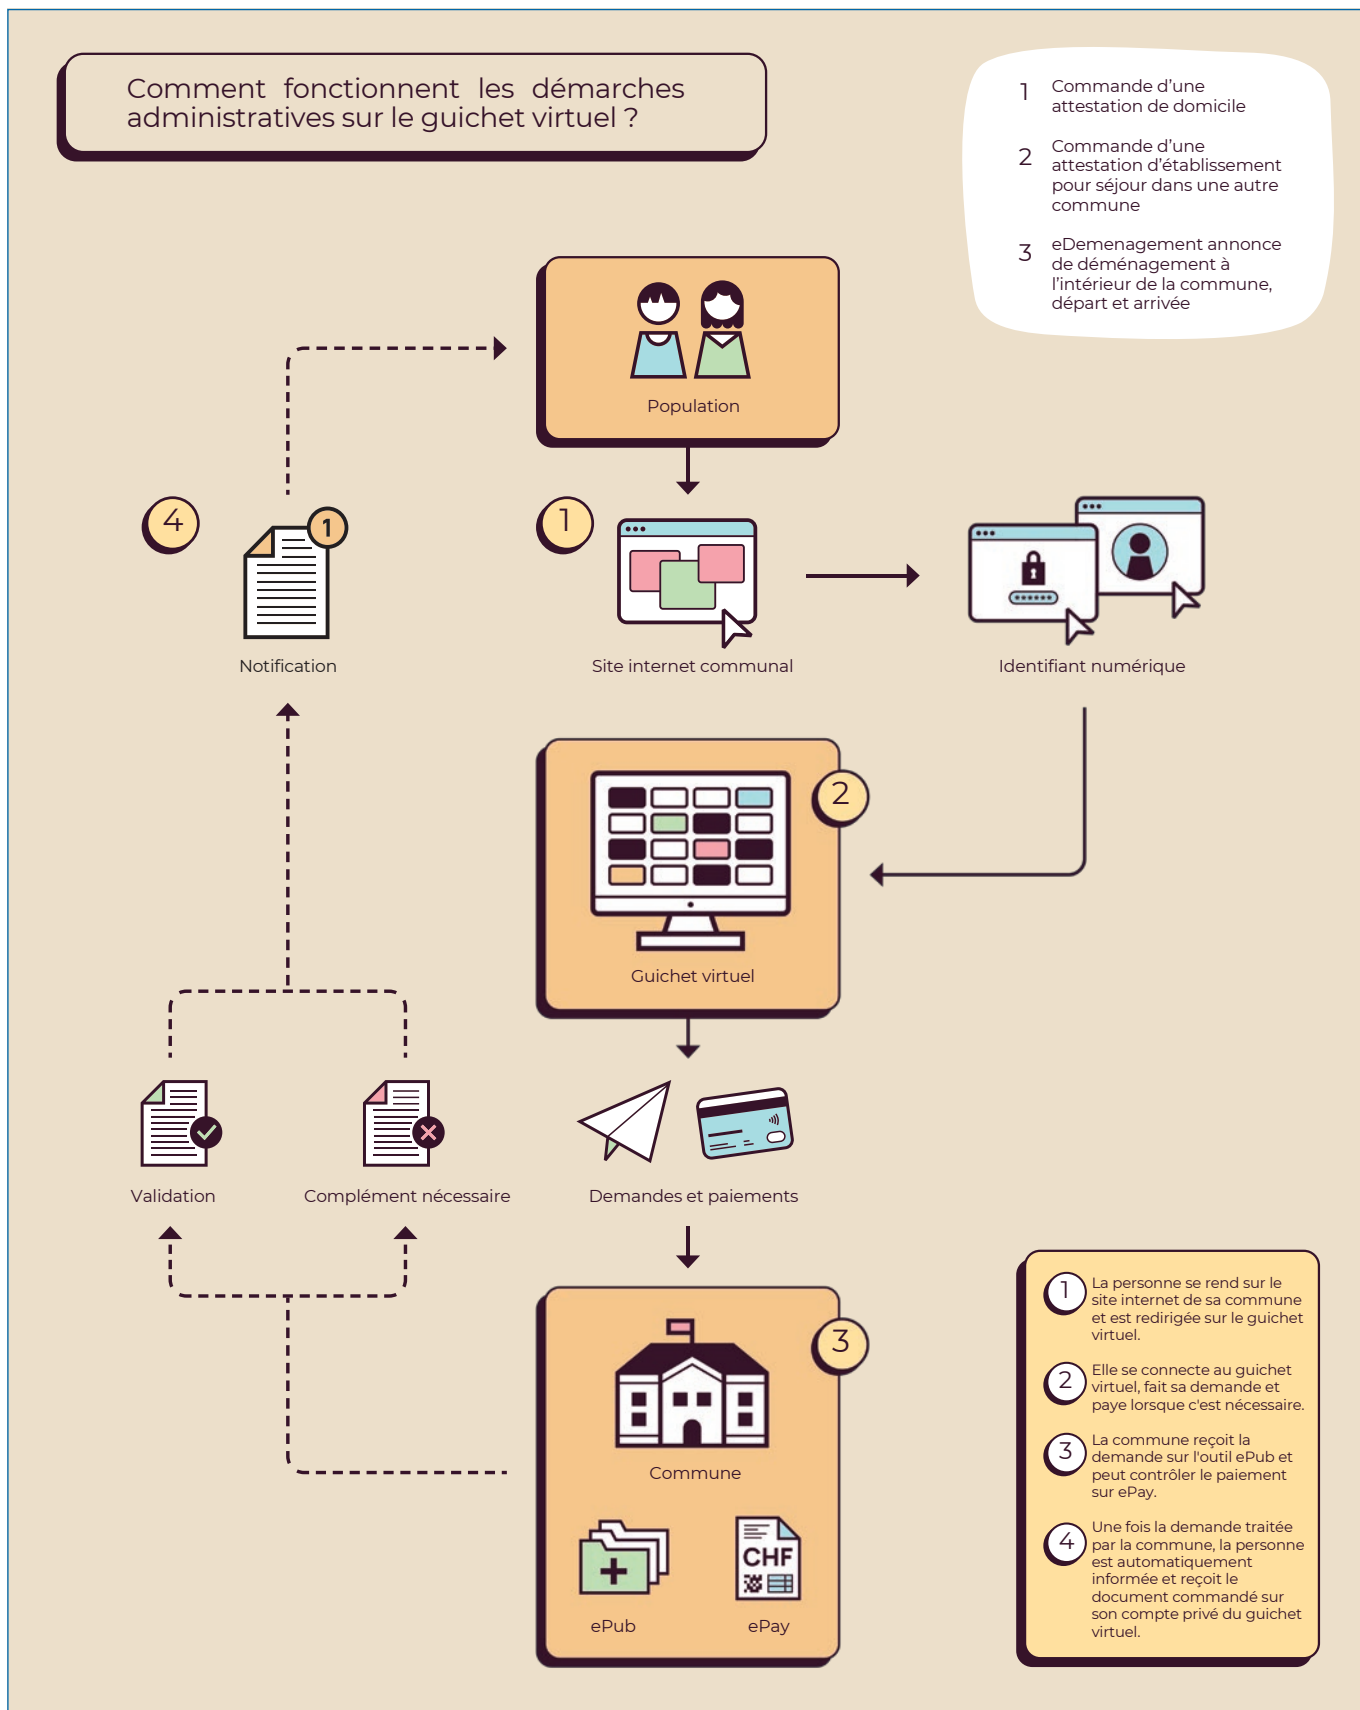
Comment fonctionnent les démarches administratives sur le guichet virtuel ?

1 Commande d'une attestation de domicile

2 Commande d'une attestation d'établissement pour séjour dans une autre commune

3 eDemenagement annonce de déménagement à l'intérieur de la commune, départ et arrivée

Population

4

1

Notification

1

Site internet communal

Identifiant numérique

2

Guichet virtuel

Validation

Complément nécessaire

Demandes et paiements

3

Commune

CHF

ePub

ePay

1 La personne se rend sur le site internet de sa commune et est redirigée sur le guichet virtuel.

2 Elle se connecte au guichet virtuel, fait sa demande et paye lorsque c'est nécessaire.

3 La commune reçoit la demande sur l'outil ePub et peut contrôler le paiement sur ePay.

4 Une fois la demande traitée par la commune, la personne est automatiquement informée et reçoit le document commandé sur son compte privé du guichet virtuel.